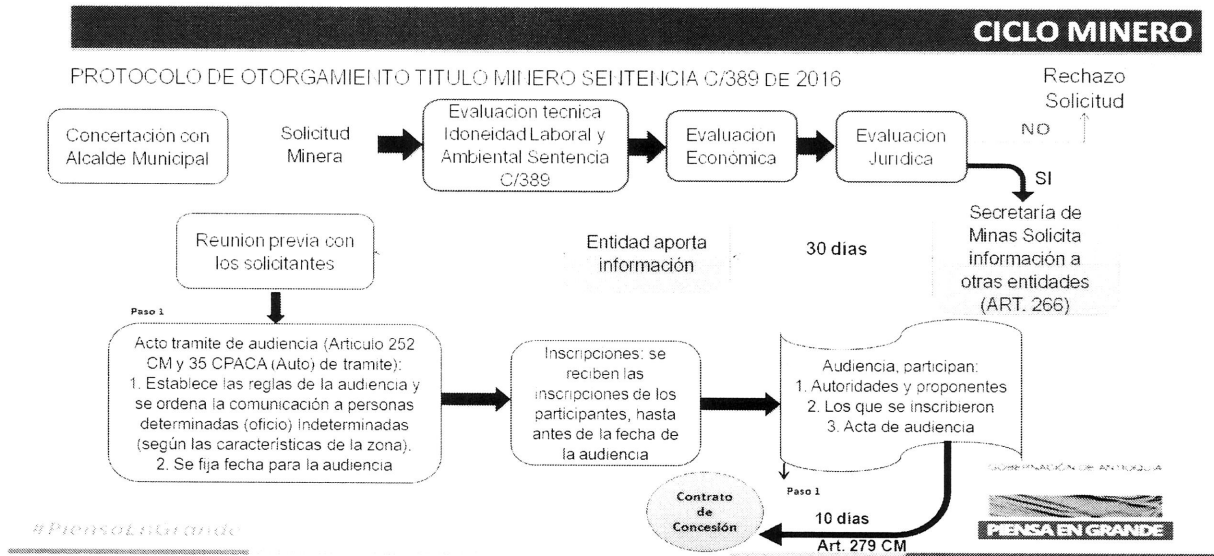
CICLO MINERO

PROTOCOLO DE OTORGAMIENTO TITULO MINERO SENTENCIA C/389 DE 2016

Concertación con Alcalde Municipal

Solicitud Minera

Evaluacion tecnica Idoneidad Laboral y Ambiental Sentencia C/389

Evaluacion Económica

Evaluacion Juridica

Rechazo Solicitud

NO

SI

Secretaría de Minas Solicita información a otras entidades (ART. 266)

30 dias

Entidad aporta información

Reunion previa con los solicitantes

Paso 1

Acto tramite de audiencia (Articulo 252 CM y 35 CPACA (Auto) de tramite):
1. Establece las reglas de la audiencia y se ordena la comunicación a personas determinadas (oficio) Indeterminadas (según las características de la zona).
2. Se fija fecha para la audiencia

Inscripciones: se reciben las inscripciones de los participantes, hasta antes de la fecha de la audiencia

Audiencia, participan:
1. Autoridades y proponentes
2. Los que se inscribieron
3. Acta de audiencia

Paso 1

Contrato de Concesión

10 dias
Art. 279 CM

GOBERNACIÓN DE ANTIOQUIA

PIENSA EN GRANDE

#PiensoEnGrande